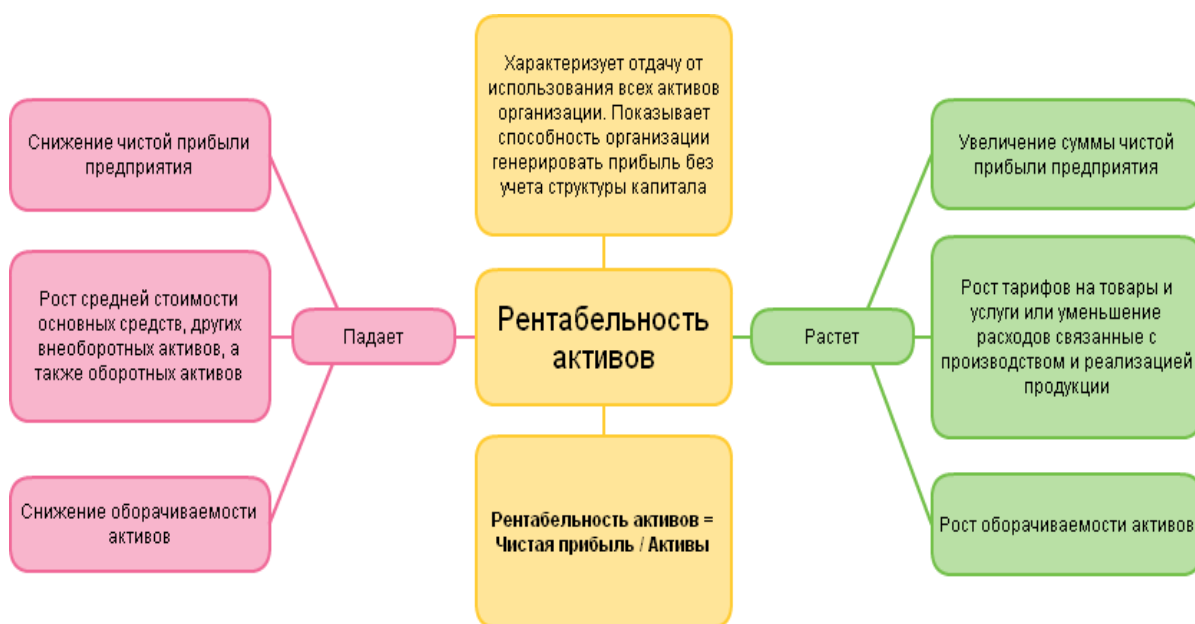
Характеризует отдачу от использования всех активов организации. Показывает способность организации генерировать прибыль без учета структуры капитала

Снижение чистой прибыли предприятия

Рост средней стоимости основных средств, других внеоборотных активов, а также оборотных активов

Снижение оборачиваемости активов

Падает

Рентабельность активов

Растет

Увеличение суммы чистой прибыли предприятия

Рост тарифов на товары и услуги или уменьшение расходов связанные с производством и реализацией продукции

Рост оборачиваемости активов

Рентабельность активов = Чистая прибыль / Активы